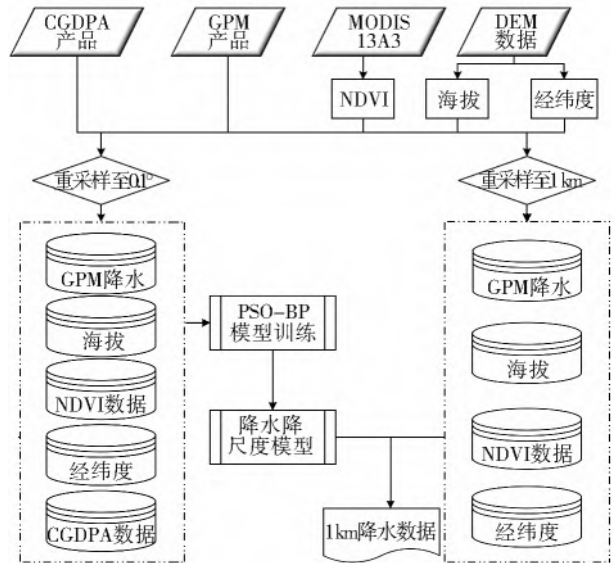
CGDPA
产品

GPM
产品

MODIS
13A3

DEM
数据

NDVI

海拔

经纬度

重采样至0.1°

重采样至1 km

GPM降水

海拔

NDVI数据

经纬度

CGDPA数据

PSO-BP
模型训练

降水降
尺度模型

1km降水数据

GPM降水

海拔

NDVI数据

经纬度